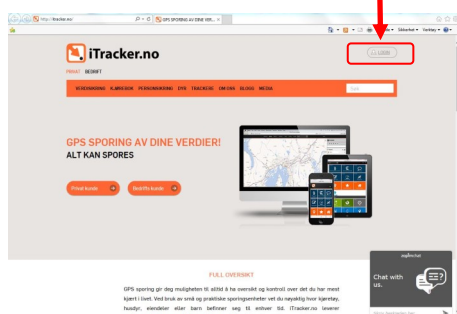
http://itracker.no/
GPS SPORING AV DINE VER... ×
Side ▾ Sikkerhet ▾ Verktøy ▾

iTracker.no
PRIVAT BEDRIFT
LOGGINN
VERDISPORING KJØRETØY PERSONSPORING DYR TRACKERE OM OSS BLOGG MEDIA
Søk

GPS SPORING AV DINE VERDIER!
ALT KAN SPORES

Privat kunde
Bedrifts kunde

FULL OVERSIKT

GPS sporing gir deg muligheten til alltid å ha oversikt og kontroll over det du har mest kjært i livet. Ved bruk av små og praktiske sporingsenheter vet du nøyaktig hvor kjøretøy, husdyr, eiendeler eller barn befinner seg til enhver tid. iTracker.no leverer

zopim chat
Chat with us.